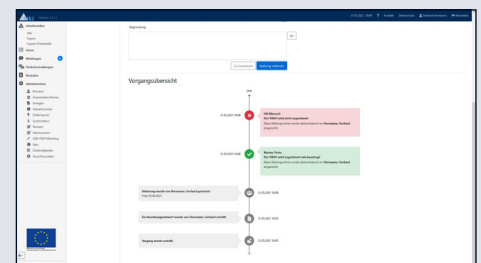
Begründung

Zurücksetzen | Meldung ablehnen

Vorgangsübersicht

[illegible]

Offl Bäumel
Der RBGS wird nicht angenommen
Diese Meldung/eine wurde abgelehnt von Hermanns, Gerhard

Meister, Tobias
Der RBGS wird angenommen
Diese Meldung/eine wurde abgelehnt von Hermanns, Gerhard

Meldung wurde von Hermanns, Gerhard gestartet

Ein Koordinierungsentwurf wurde von Hermanns, Gerhard erstellt

Vorgang wurde erstellt